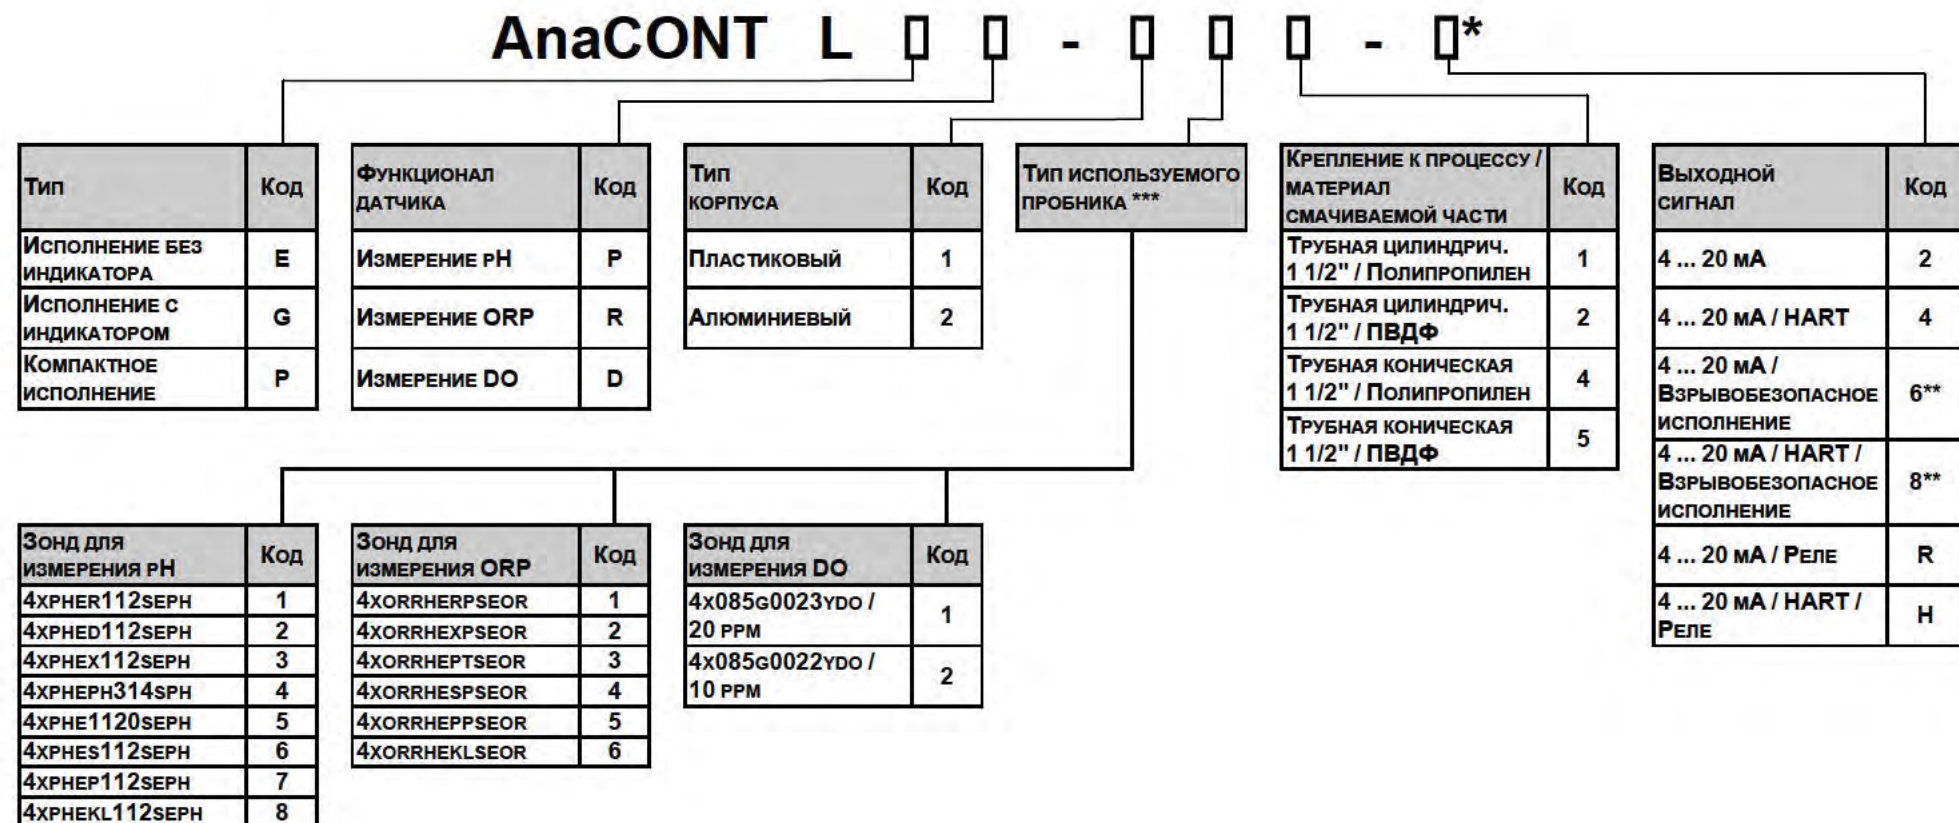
AnaCONT L ▯ ▯ - ▯ ▯ ▯ - ▯*

| Тип | Код |
|---|---|
| Исполнение без индикатора | E |
| Исполнение с индикатором | G |
| Компактное исполнение | P |

| Функционал датчика | Код |
|---|---|
| Измерение pH | P |
| Измерение ORP | R |
| Измерение DO | D |

| Тип корпуса | Код |
|---|---|
| Пластиковый | 1 |
| Алюминиевый | 2 |

Тип используемого пробника ***

| Крепление к процессу / материал смачиваемой части | Код |
|---|---|
| Трубная цилиндрич. 1 1/2" / Полипропилен | 1 |
| Трубная цилиндрич. 1 1/2" / ПВДФ | 2 |
| Трубная коническая 1 1/2" / Полипропилен | 4 |
| Трубная коническая 1 1/2" / ПВДФ | 5 |

| Выходной сигнал | Код |
|---|---|
| 4 ... 20 мА | 2 |
| 4 ... 20 мА / HART | 4 |
| 4 ... 20 мА / Взрывобезопасное исполнение | 6** |
| 4 ... 20 мА / HART / Взрывобезопасное исполнение | 8** |
| 4 ... 20 мА / Реле | R |
| 4 ... 20 мА / HART / Реле | H |

| Зонд для измерения pH | Код |
|---|---|
| 4XPHER112SEPH | 1 |
| 4XPHED112SEPH | 2 |
| 4XPHEX112SEPH | 3 |
| 4XPHEPH314SPH | 4 |
| 4XPHE1120SEPH | 5 |
| 4XPHES112SEPH | 6 |
| 4XPHEP112SEPH | 7 |
| 4XPHEKL112SEPH | 8 |

| Зонд для измерения ORP | Код |
|---|---|
| 4XORRHERPSEOR | 1 |
| 4XORRHEXPSEOR | 2 |
| 4XORRHEPTSEOR | 3 |
| 4XORRHESPSEOR | 4 |
| 4XORRHEPPSEOR | 5 |
| 4XORRHEKLSEOR | 6 |

| Зонд для измерения DO | Код |
|---|---|
| 4X085G0023YDO / 20 PPM | 1 |
| 4X085G0022YDO / 10 PPM | 2 |